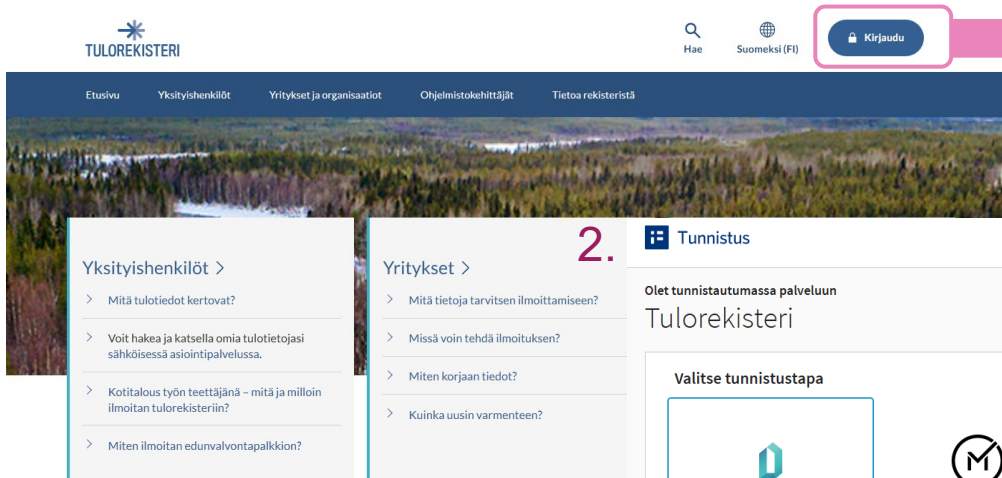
TULOREKISTERI

Hae

Suomeksi (FI)

Kirjaudu

Etusivu
Yksityishenkilöt
Yritykset ja organisaatiot
Ohjelmistokehittäjät
Tietoa rekisteristä

Yksityishenkilöt >

Mitä tulotiedot kertovat?

Voit hakea ja katsella omia tulotietojasi sähköisessä asiointipalvelussa.

Kotitalous työn teettäjänä – mitä ja milloin ilmoitan tulorekisteriin?

Miten ilmoitan edunvalvontapalkkion?

Yritykset >

Mitä tietoja tarvitsen ilmoittamiseen?

Missä voin tehdä ilmoituksen?

Miten korjaan tiedot?

Kuinka uusin varmenteen?

2.

Tunnistus

Olet tunnistautumassa palveluun

Tulorekisteri

Valitse tunnistustapa